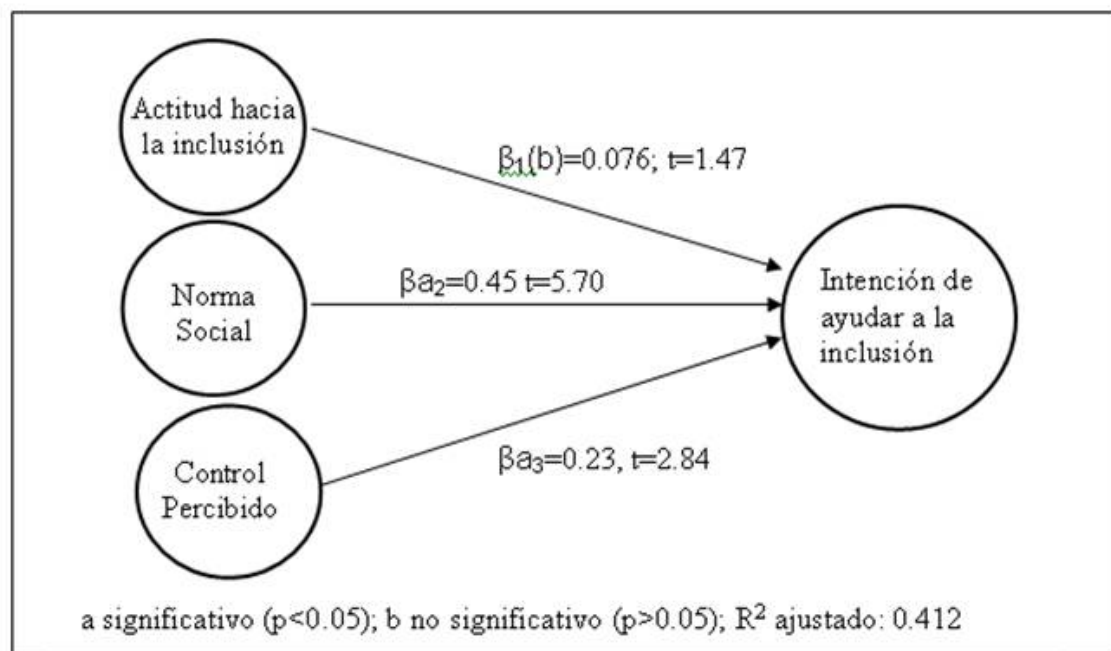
Actitud hacia la inclusión

$\beta_1$(b)=0.076; t=1.47

Norma Social

$\beta a_2$=0.45 t=5.70

Intención de ayudar a la inclusión

Control Percibido

$\beta a_3$=0.23, t=2.84

a significativo (p<0.05); b no significativo (p>0.05); $R^2$ ajustado: 0.412